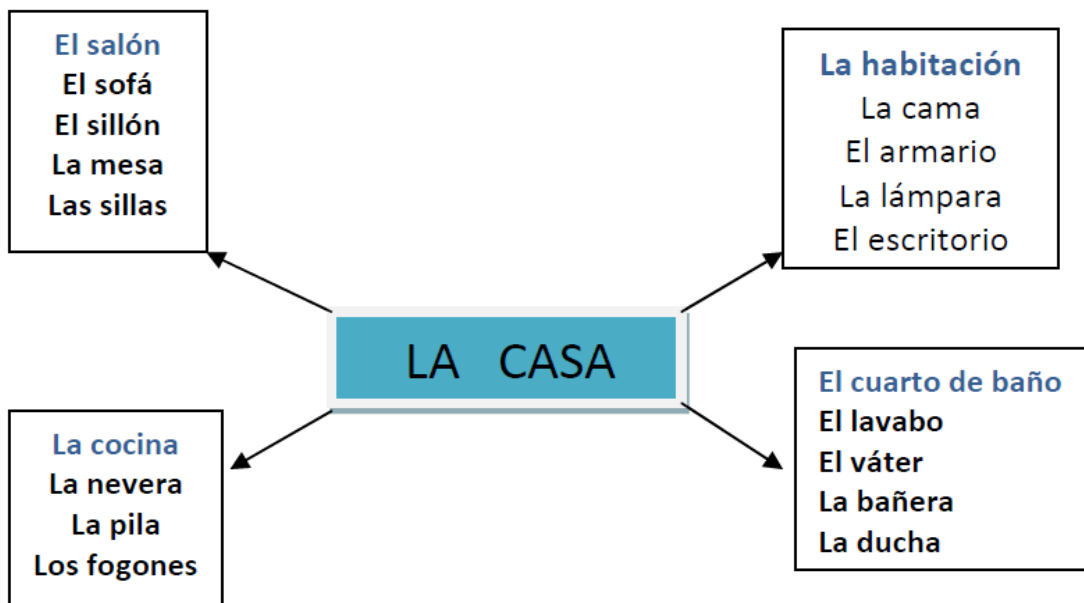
El salón
El sofá
El sillón
La mesa
Las sillas

La habitación
La cama
El armario
La lámpara
El escritorio

LA CASA

La cocina
La nevera
La pila
Los fogones

El cuarto de baño
El lavabo
El váter
La bañera
La ducha